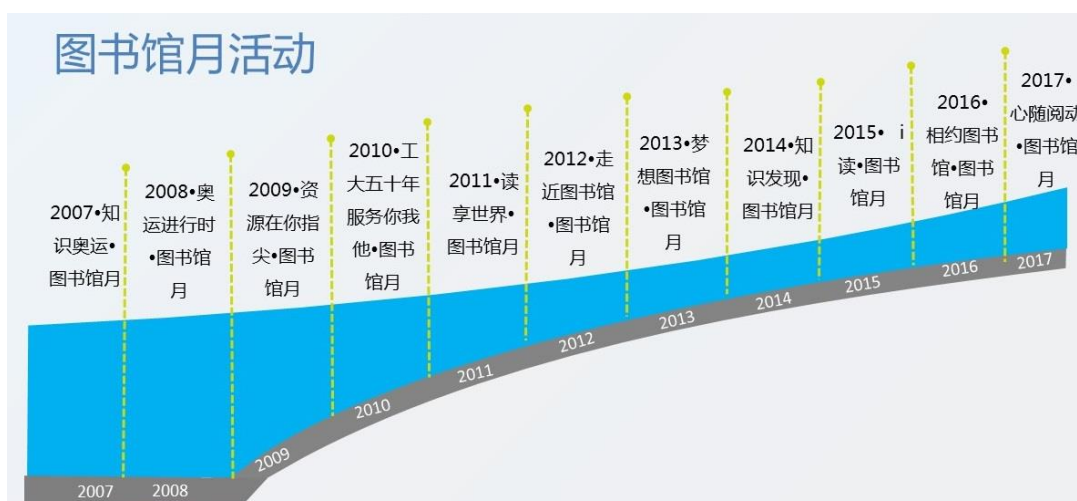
图书馆月活动

2007•知识奥运•图书馆月

2008•奥运进行时•图书馆月

2009•资源在你指尖•图书馆月

2010•工大五十年服务你我他•图书馆月

2011•读享世界•图书馆月

2012•走近图书馆•图书馆月

2013•梦想图书馆•图书馆月

2014•知识发现•图书馆月

2015• i读•图书馆月

2016•相约图书馆•图书馆月

2017•心随阅动•图书馆月

2007 2008 2009 2010 2011 2012 2013 2014 2015 2016 2017